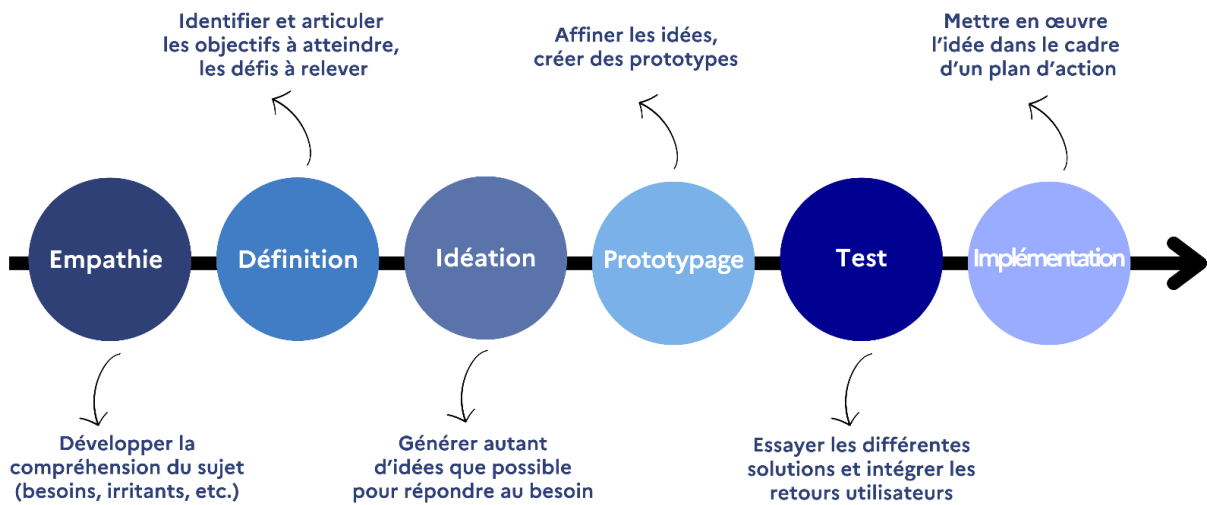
Identifier et articuler les objectifs à atteindre, les défis à relever

Affiner les idées, créer des prototypes

Mettre en œuvre l'idée dans le cadre d'un plan d'action

Empathie

Définition

Idéation

Prototypage

Test

Implémentation

Développer la compréhension du sujet (besoins, irritants, etc.)

Générer autant d'idées que possible pour répondre au besoin

Essayer les différentes solutions et intégrer les retours utilisateurs